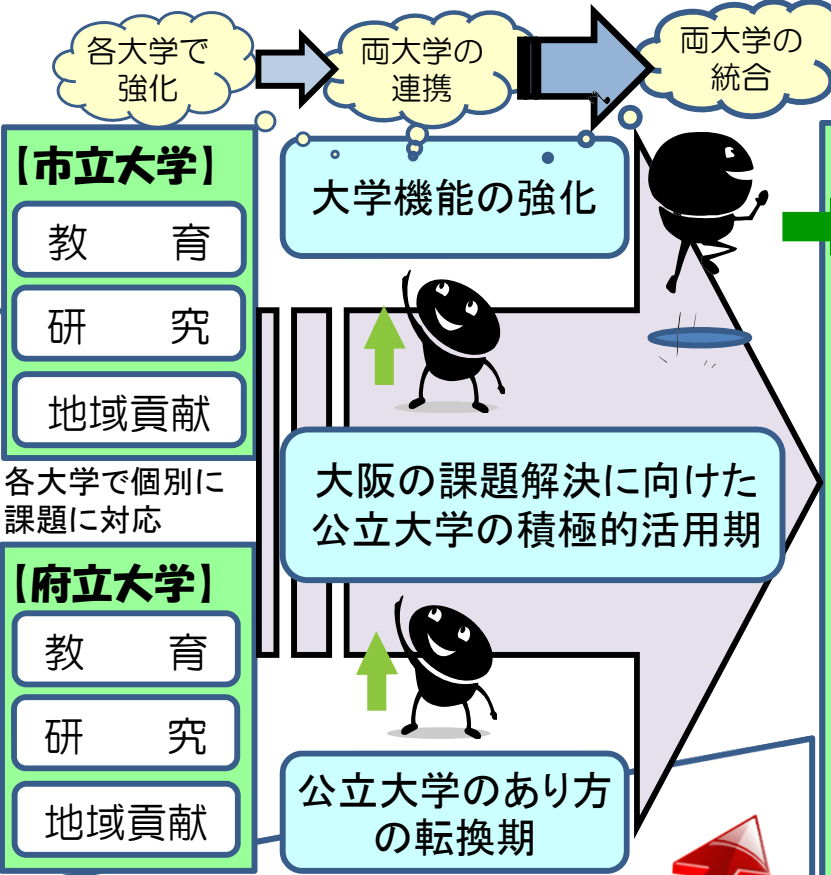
各大学で強化

両大学の連携

両大学の統合

【市立大学】

教　育

研　究

地域貢献

各大学で個別に課題に対応

【府立大学】

教　育

研　究

地域貢献

大学機能の強化

大阪の課題解決に向けた公立大学の積極的活用期

公立大学のあり方の転換期